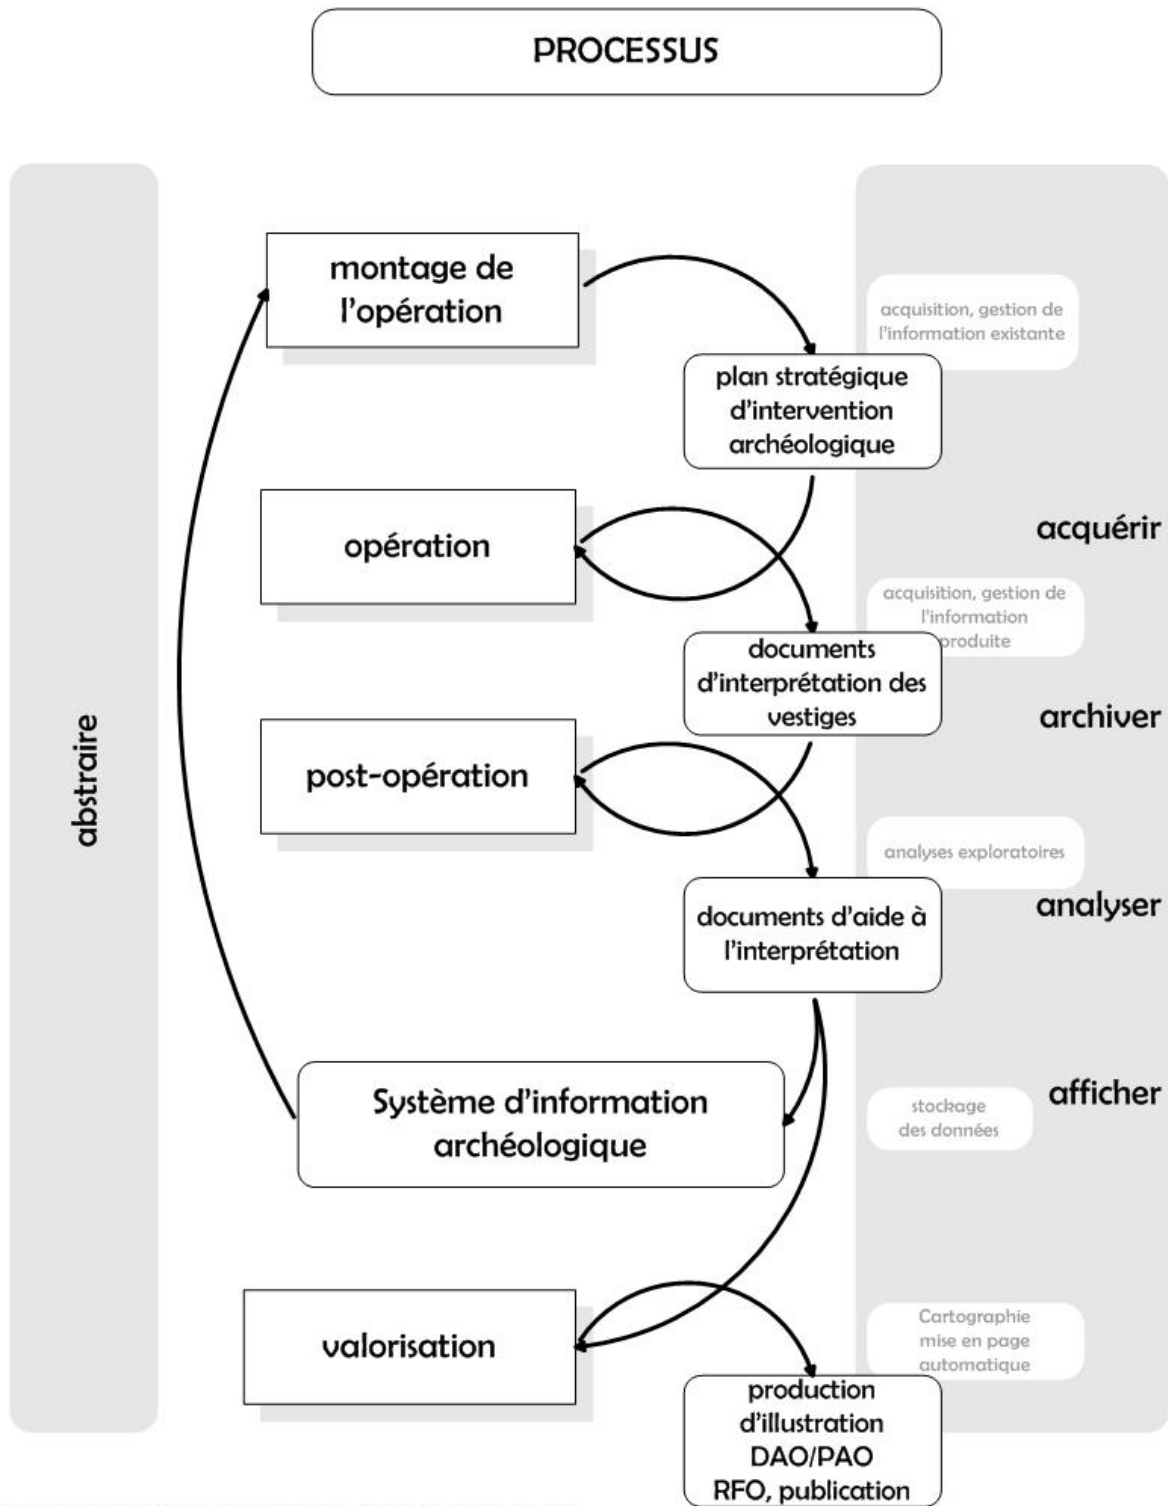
PROCESSUS

abstraire

montage de l'opération

acquisition, gestion de l'information existante

plan stratégique d'intervention archéologique

opération

acquérir

acquisition, gestion de l'information produite

documents d'interprétation des vestiges

archiver

post-opération

analyses exploratoires

documents d'aide à l'interprétation

analyser

afficher

Système d'information archéologique

stockage des données

valorisation

Cartographie mise en page automatique

production d'illustration DAO/PAO RFO, publication